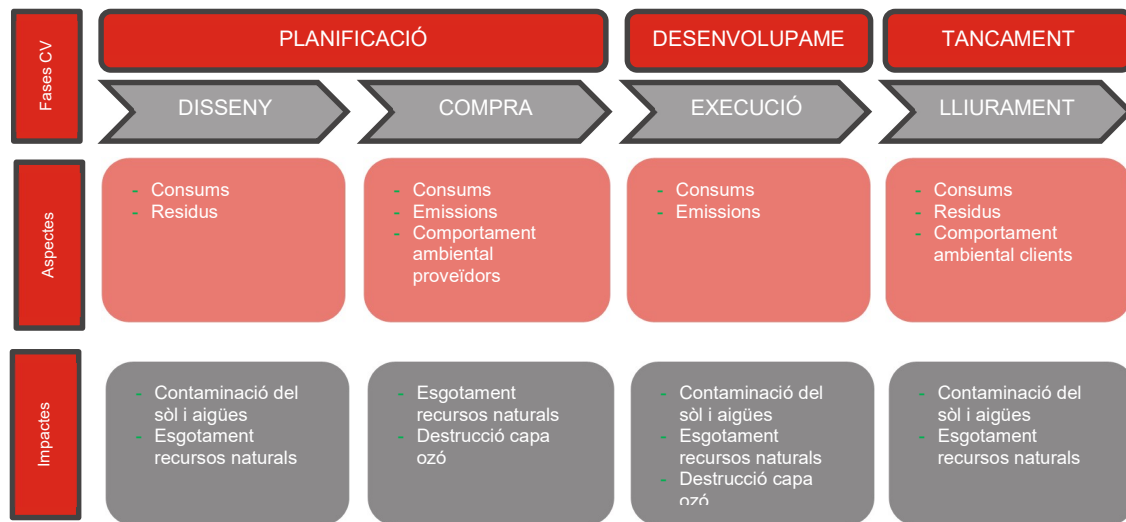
Fases CV

PLANIFICACIÓ

DESENVOLUPAME

TANCAMENT

DISSENY

COMPRA

EXECUCIÓ

LLIURAMENT

Aspectes

- Consums
- Residus

- Consums
- Emissions
- Comportament ambiental proveïdors

- Consums
- Emissions

- Consums
- Residus
- Comportament ambiental clients

Impactes

- Contaminació del sòl i aigües
- Esgotament recursos naturals

- Esgotament recursos naturals
- Destrucció capa ozó

- Contaminació del sòl i aigües
- Esgotament recursos naturals
- Destrucció capa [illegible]

- Contaminació del sòl i aigües
- Esgotament recursos naturals